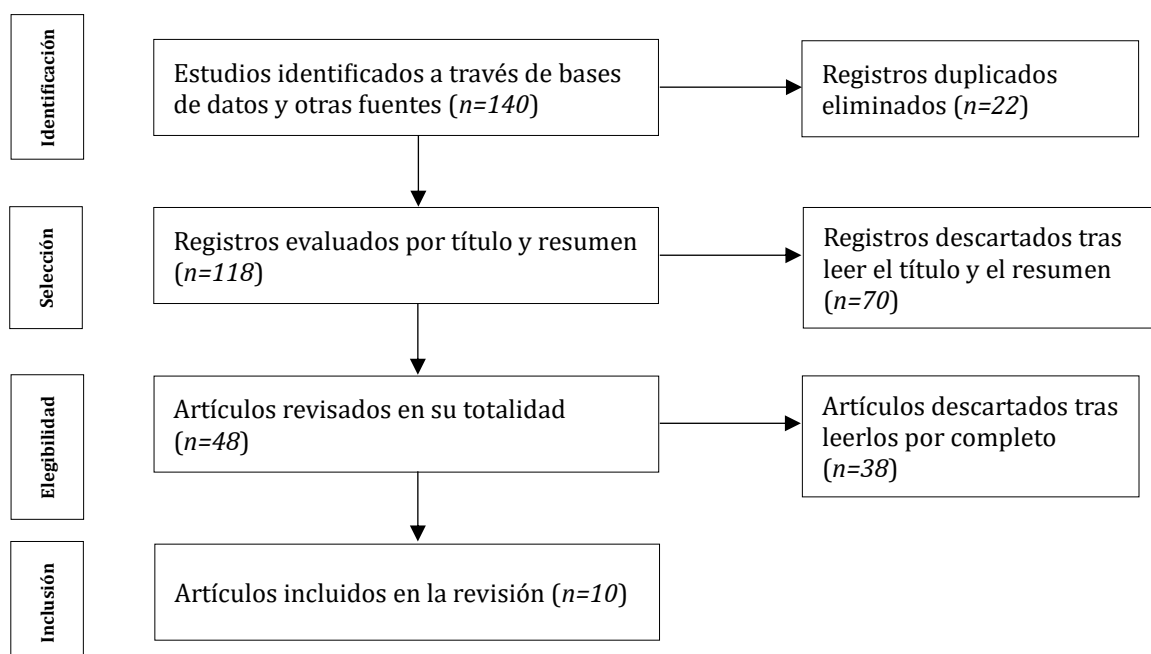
Identificación

Estudios identificados a través de bases de datos y otras fuentes (*n=140*)

Registros duplicados eliminados (*n=22*)

Selección

Registros evaluados por título y resumen (*n=118*)

Registros descartados tras leer el título y el resumen (*n=70*)

Elegibilidad

Artículos revisados en su totalidad (*n=48*)

Artículos descartados tras leerlos por completo (*n=38*)

Inclusión

Artículos incluidos en la revisión (*n=10*)